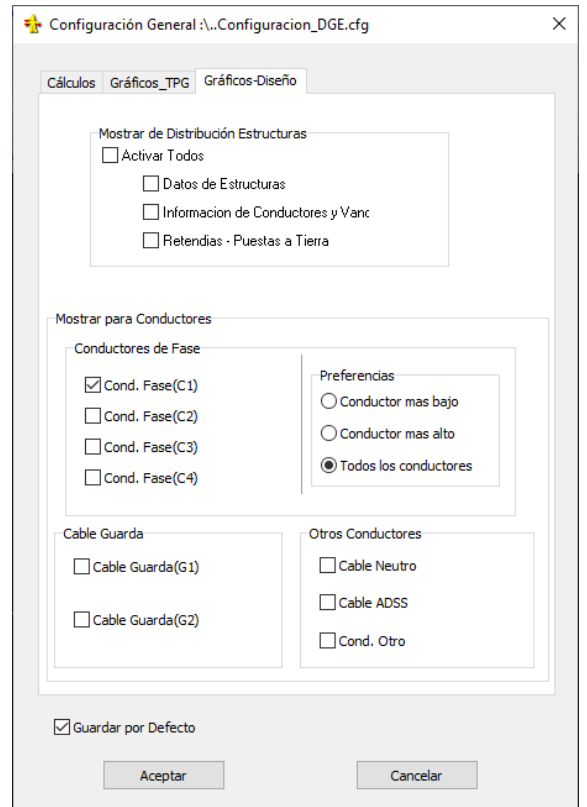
Configuración General :\..Configuracion_DGE.cfg

×

Cálculos | Gráficos_TPG | Gráficos-Diseño

Mostrar de Distribución Estructuras

Activar Todos

Datos de Estructuras

Informacion de Conductores y Vanc

Retendias - Puestas a Tierra

Mostrar para Conductores

Conductores de Fase

Cond. Fase(C1)

Cond. Fase(C2)

Cond. Fase(C3)

Cond. Fase(C4)

Preferencias

Conductor mas bajo

Conductor mas alto

Todos los conductores

Cable Guarda

Cable Guarda(G1)

Cable Guarda(G2)

Otros Conductores

Cable Neutro

Cable ADSS

Cond. Otro

Guardar por Defecto

Aceptar

Cancelar